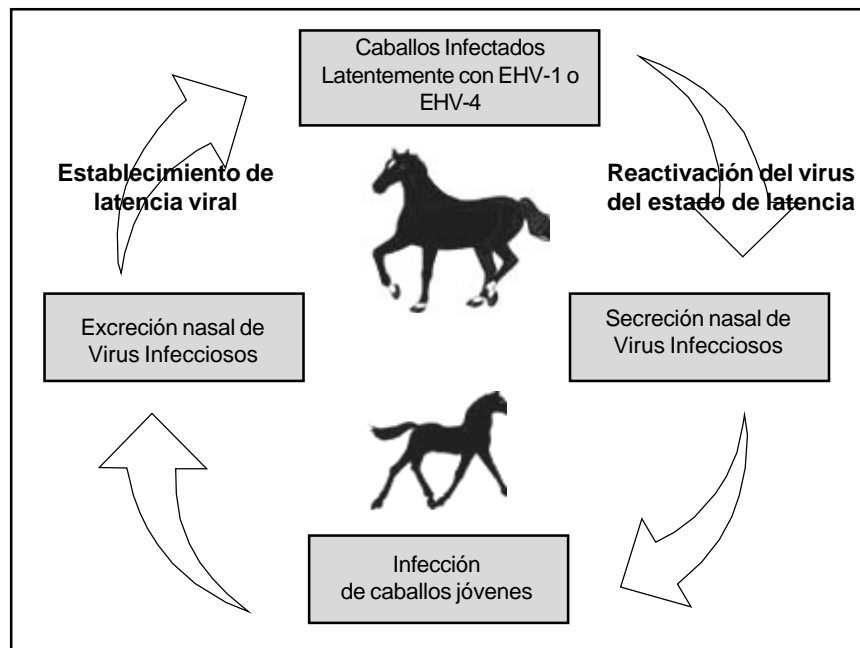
Caballos Infectados Latentemente con EHV-1 o EHV-4

Reactivación del virus del estado de latencia

Secreción nasal de Virus Infecciosos

Infección de caballos jóvenes

Excreción nasal de Virus Infecciosos

Establecimiento de latencia viral